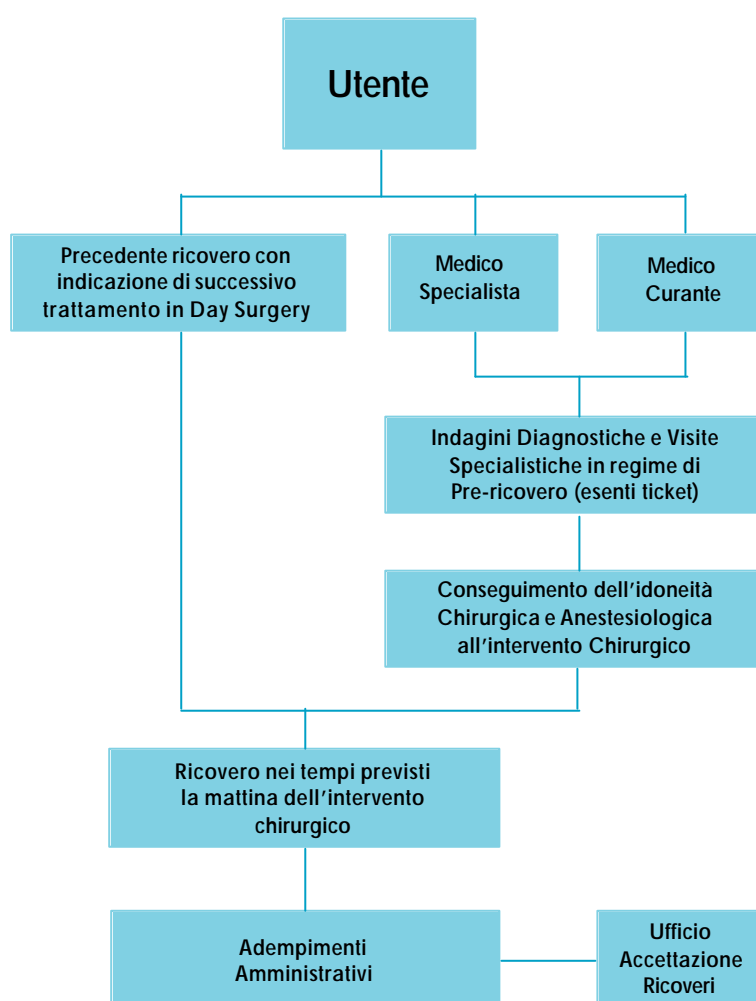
Utente

Precedente ricovero con indicazione di successivo trattamento in Day Surgery

Medico Specialista

Medico Curante

Indagini Diagnostiche e Visite Specialistiche in regime di Pre-ricovero (esenti ticket)

Conseguimento dell’idoneità Chirurgica e Anestesiologica all’intervento Chirurgico

Ricovero nei tempi previsti la mattina dell’intervento chirurgico

Adempimenti Amministrativi

Ufficio Accettazione Ricoveri